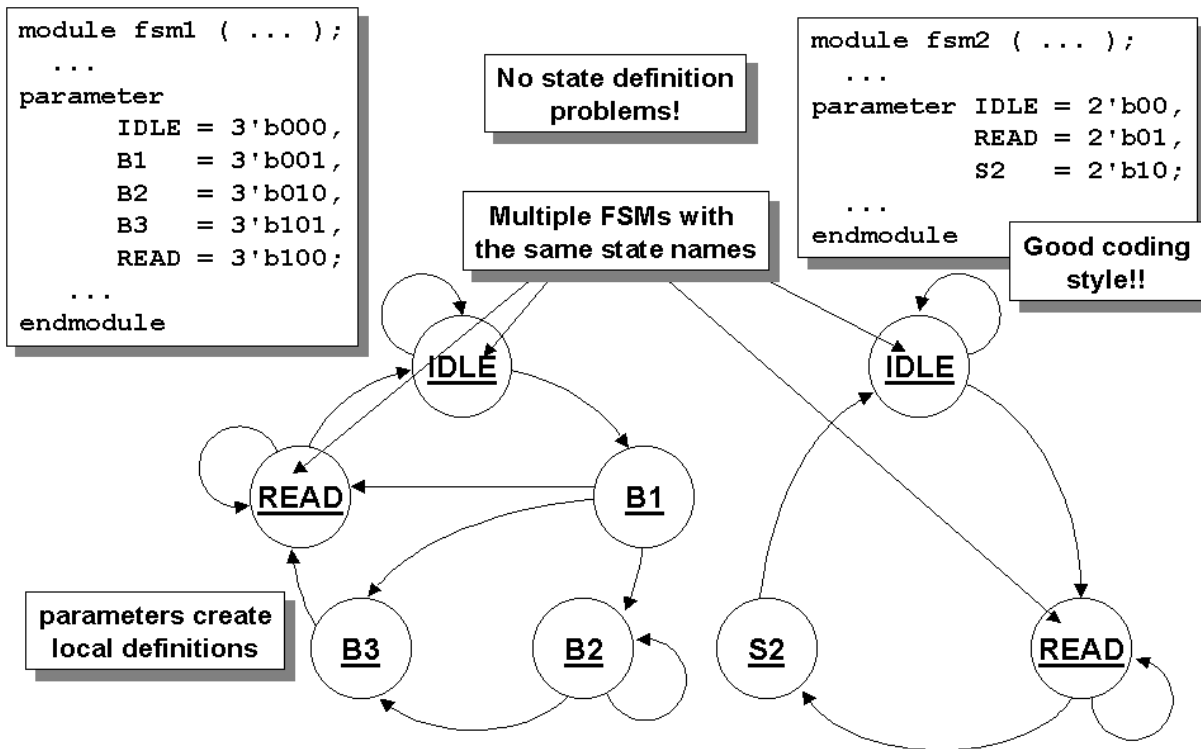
module fsm1 ( ... );
...
parameter
IDLE = 3'b000,
B1 = 3'b001,
B2 = 3'b010,
B3 = 3'b101,
READ = 3'b100;
...
endmodule

No state definition problems!

module fsm2 ( ... );
...
parameter IDLE = 2'b00,
READ = 2'b01,
S2 = 2'b10;
...
endmodule

Multiple FSMs with the same state names

Good coding style!!

IDLE

READ

B1

B3

B2

IDLE

S2

READ

parameters create local definitions